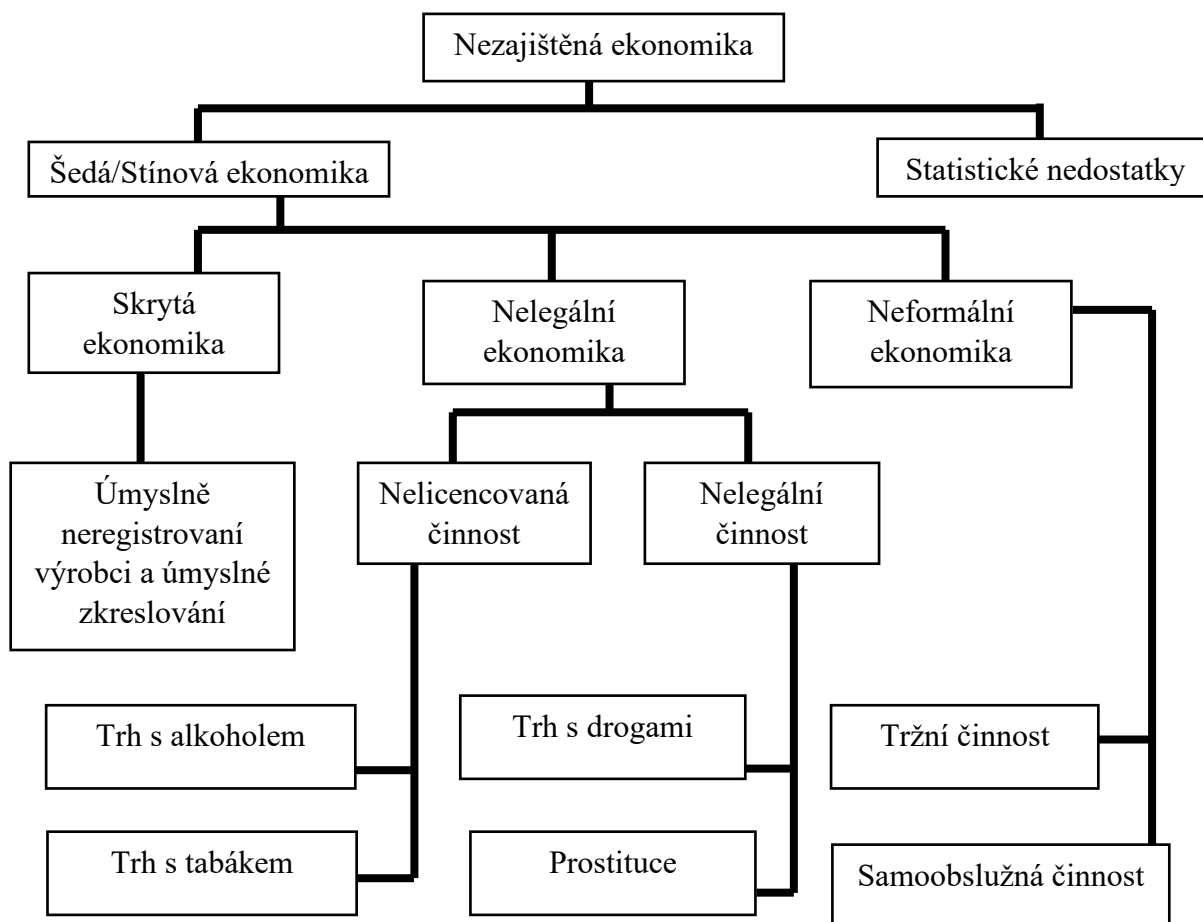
Nezajištěná ekonomika

Šedá/Stínová ekonomika

Statistické nedostatky

Skrytá ekonomika

Nelegální ekonomika

Neformální ekonomika

Úmyslně neregistrovaní výrobci a úmyslné zkreslování

Nelicencovaná činnost

Nelegální činnost

Trh s alkoholem

Trh s tabákem

Trh s drogami

Prostituce

Tržní činnost

Samoobslužná činnost